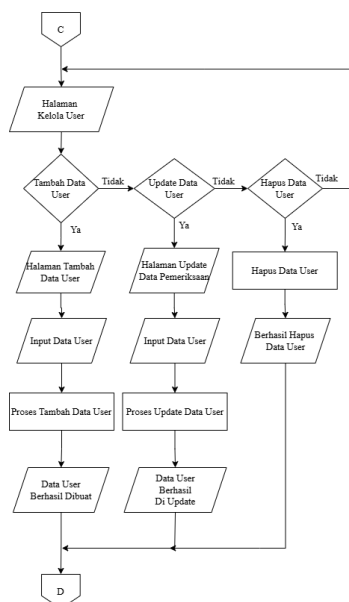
C

Halaman Kelola User

Tambah Data User

Tidak

Update Data User

Tidak

Hapus Data User

Tidak

Ya

Ya

Ya

Halaman Tambah Data User

Halaman Update Data Pemeriksaan

Hapus Data User

Input Data User

Input Data User

Berhasil Hapus Data User

Proses Tambah Data User

Proses Update Data User

Data User Berhasil Dibuat

Data User Berhasil Di Update

D